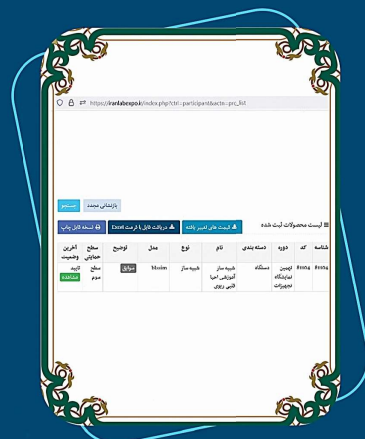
https://iranlabexpo.ir/index.php?ctrl=participant&actn=prc_list

بازنشانی مجدد جستجو

لیست محصولات ثبت شده

قیمت های تغییر یافته دریافت فایل با فرمت Excel نسخه قابل چاپ

| شناسه | کد | دوره | دسته بندی | نام | نوع | مدل | توضیح | سطح حمایتی | آخرین وضعیت |
|---|---|---|---|---|---|---|---|---|---|
| 81004 | 81004 | نهمین نمایشگاه تجهیزات | دستگاه | شبیه ساز آموزشی احیا قلبی ریوی | شبیه ساز | Moxim | سوابق | سطح سوم | تایید مشاهده |